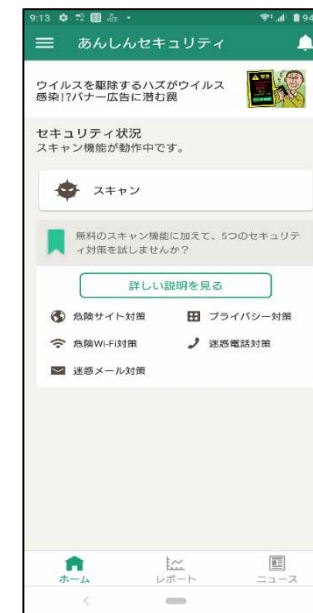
9:13

あんしんセキュリティ

ウイルスを駆除するハズがウイルス感染!?バナー広告に潜む罠

セキュリティ状況
スキャン機能が動作中です。

スキャン

無料のスキャン機能に加えて、5つのセキュリティ対策を試しませんか?

詳しい説明を見る

危険サイト対策
プライバシー対策
危険Wi-Fi対策
迷惑電話対策
迷惑メール対策

ホーム
レポート
ニュース